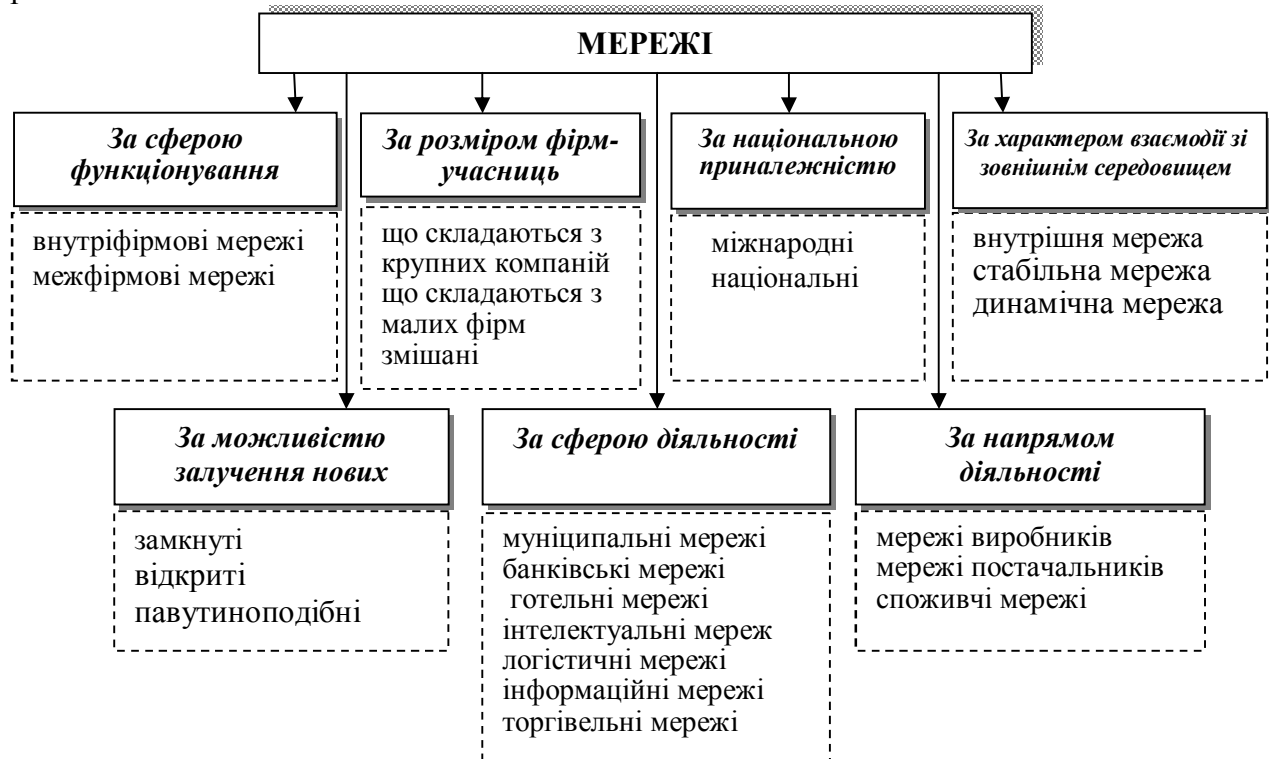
МЕРЕЖІ

За сферою функціонування

внутріфірмові мережі
межфірмові мережі

За розміром фірм-учасниць

що складаються з крупних компаній
що складаються з малих фірм
змішані

За національною приналежністю

міжнародні
національні

За характером взаємодії зі зовнішнім середовищем

внутрішня мережа
стабільна мережа
динамічна мережа

За можливістю залучення нових

замкнуті
відкриті
павутиноподібні

За сферою діяльності

муніципальні мережі
банківські мережі
готельні мережі
інтелектуальні мереж
логістичні мережі
інформаційні мережі
торгівельні мережі

За напрямом діяльності

мережі виробників
мережі постачальників
споживчі мережі